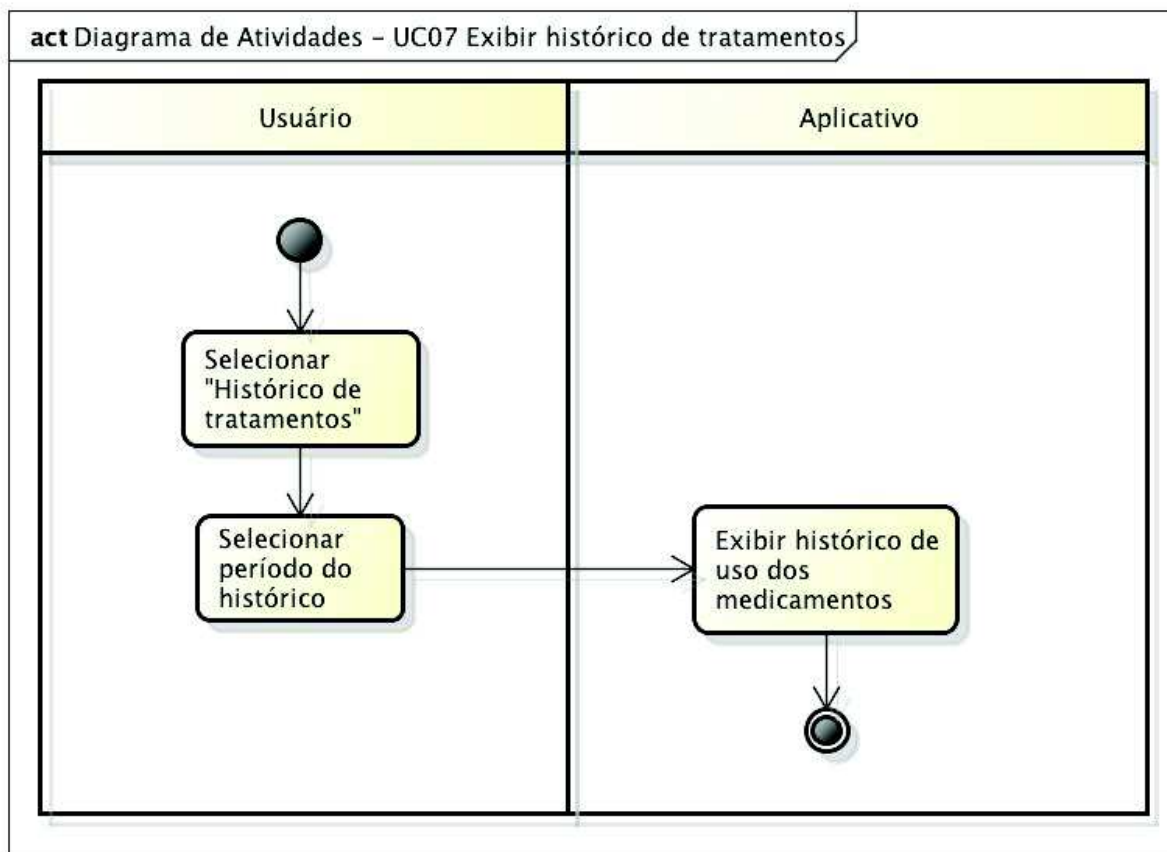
act Diagrama de Atividades - UC07 Exibir histórico de tratamentos

Usuário

Aplicativo

Selecionar "Histórico de tratamentos"

Selecionar período do histórico

Exibir histórico de uso dos medicamentos